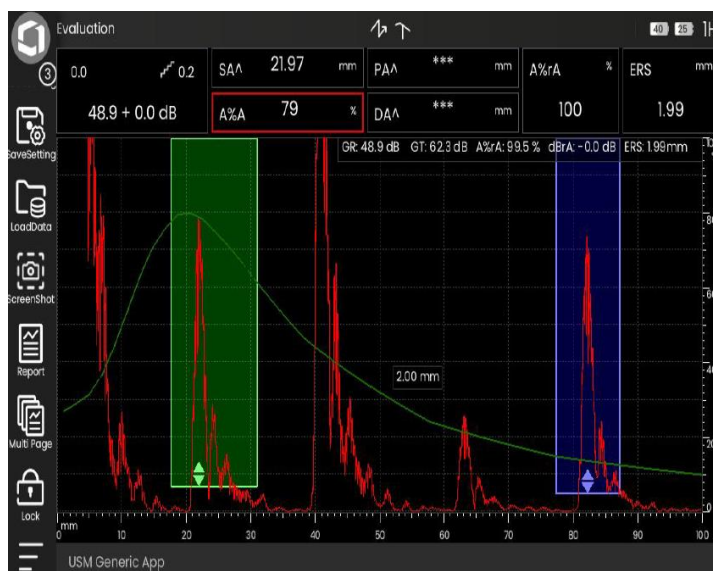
Evaluation

40 25 1H

3

0.0 0.2

48.9 + 0.0 dB

SA^ 21.97 mm

A%A 79 %

PA^ *** mm

DA^ *** mm

A%rA %

100

ERS mm

1.99

SaveSetting

LoadData

ScreenShot

Report

Multi Page

Lock

GR: 48.9 dB GT: 62.3 dB A%rA: 99.5 % dBrA: - 0.0 dB ERS: 1.99mm

2.00 mm

mm
0 10 20 30 40 50 60 70 80 90 100

USM Generic App